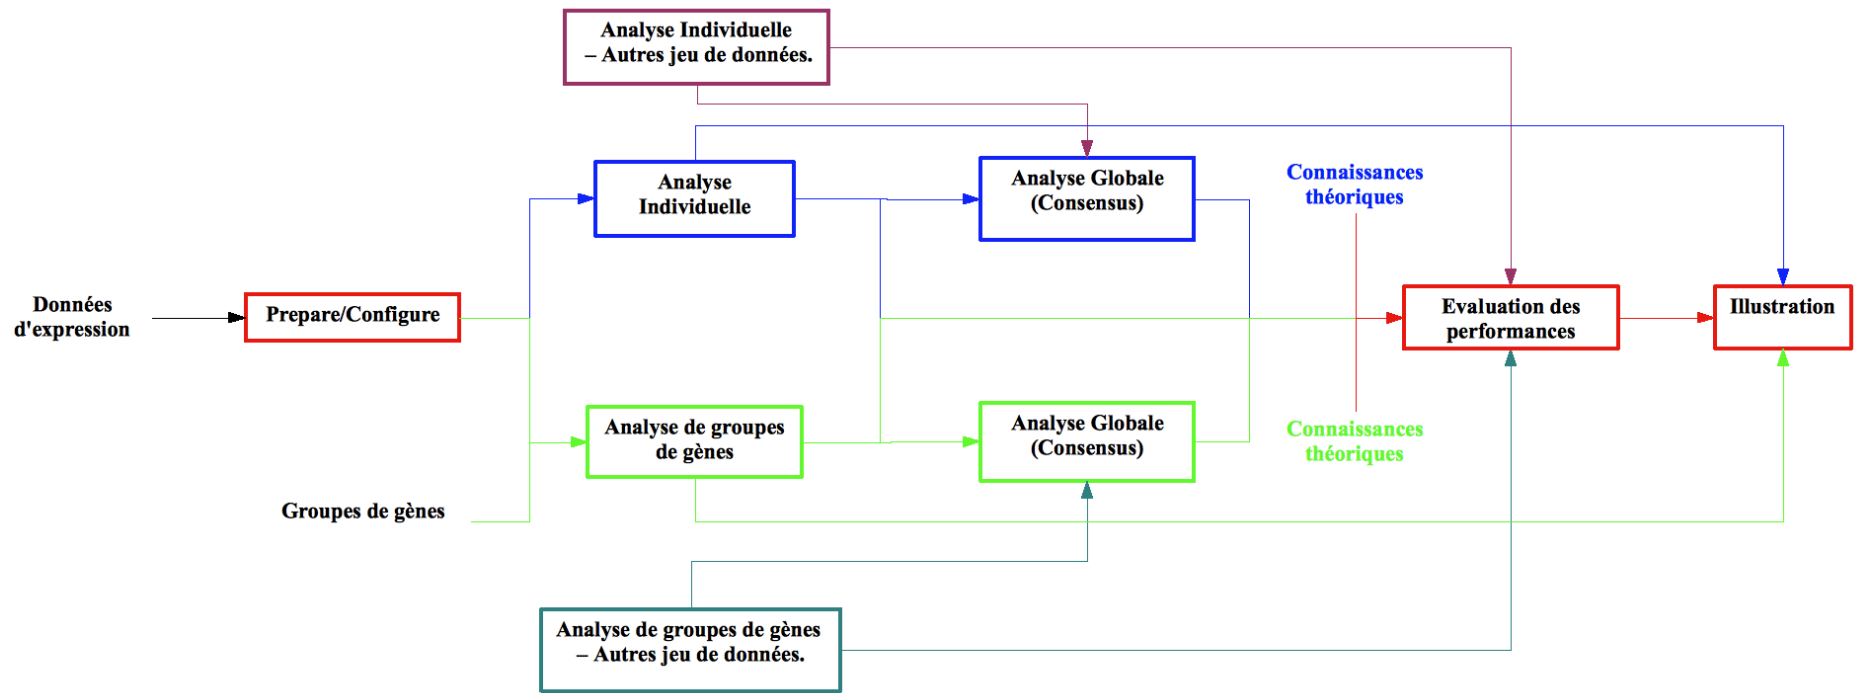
Analyse Individuelle
– Autres jeu de données.

Analyse Individuelle

Analyse Globale (Consensus)

Connaissances théoriques

Données d'expression

Prepare/Configure

Evaluation des performances

Illustration

Analyse de groupes de gènes

Analyse Globale (Consensus)

Connaissances théoriques

Groupes de gènes

Analyse de groupes de gènes
– Autres jeu de données.